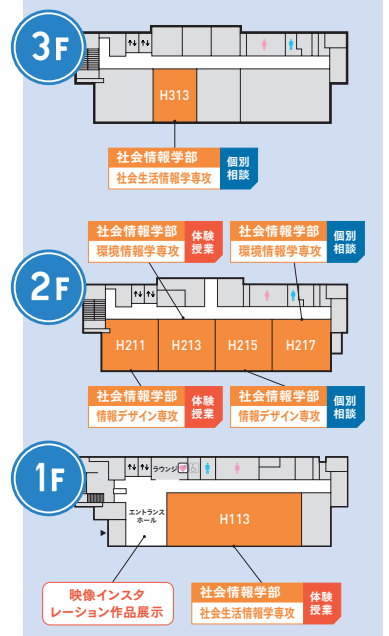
3F

H313

社会情報学部
社会生活情報学専攻
個別相談

2F

社会情報学部
環境情報学専攻
体験授業

社会情報学部
環境情報学専攻
個別相談

H211
H213
H215
H217

社会情報学部
情報デザイン専攻
体験授業

社会情報学部
情報デザイン専攻
個別相談

1F

ラウンジ

エントランスホール

H113

映像インスタレーション作品展示

社会情報学部
社会生活情報学専攻
体験授業